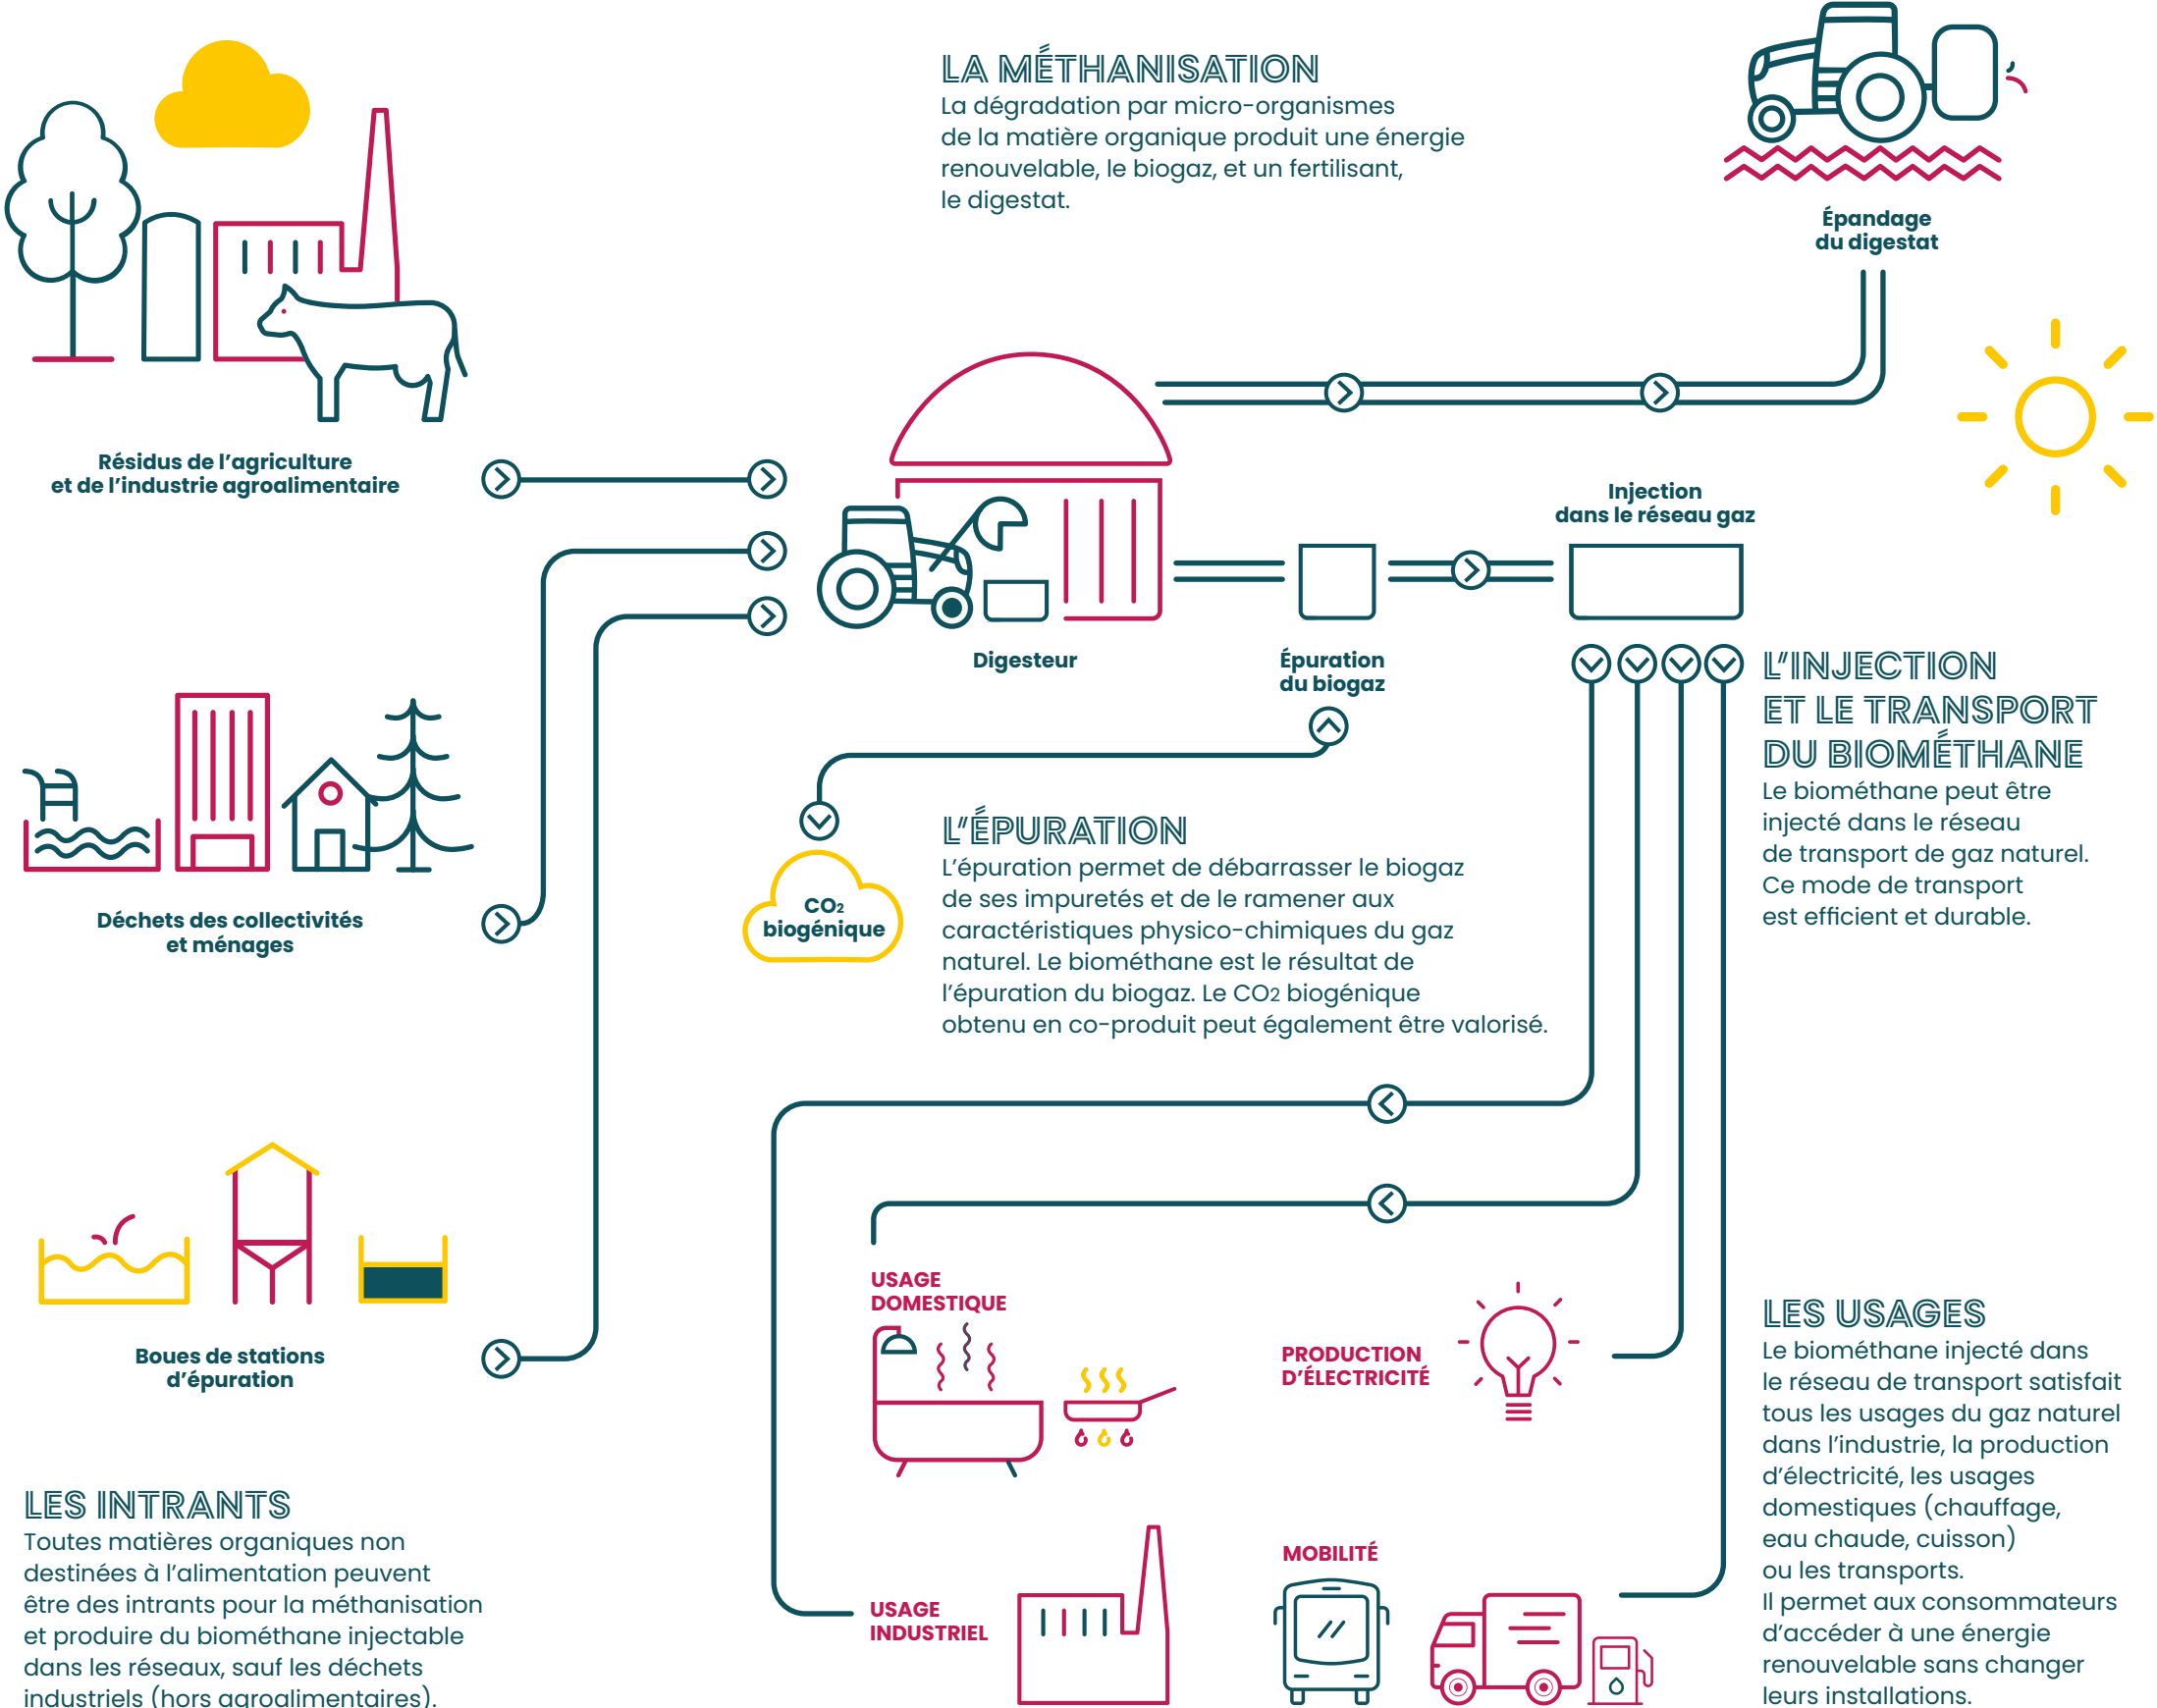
LA MÉTHANISATION
La dégradation par micro-organismes de la matière organique produit une énergie renouvelable, le biogaz, et un fertilisant, le digestat.

Épandage du digestat

Résidus de l'agriculture et de l'industrie agroalimentaire

Digesteur

Épuration du biogaz

Injection dans le réseau gaz

L'INJECTION ET LE TRANSPORT DU BIOMÉTHANE
Le biométhane peut être injecté dans le réseau de transport de gaz naturel. Ce mode de transport est efficient et durable.

$CO_2$ biogénique

L'ÉPURATION
L'épuration permet de débarrasser le biogaz de ses impuretés et de le ramener aux caractéristiques physico-chimiques du gaz naturel. Le biométhane est le résultat de l'épuration du biogaz. Le $CO_2$ biogénique obtenu en co-produit peut également être valorisé.

Déchets des collectivités et ménages

Boues de stations d'épuration

USAGE DOMESTIQUE

PRODUCTION D'ÉLECTRICITÉ

LES USAGES
Le biométhane injecté dans le réseau de transport satisfait tous les usages du gaz naturel dans l'industrie, la production d'électricité, les usages domestiques (chauffage, eau chaude, cuisson) ou les transports.
Il permet aux consommateurs d'accéder à une énergie renouvelable sans changer leurs installations.

LES INTRANTS
Toutes matières organiques non destinées à l'alimentation peuvent être des intrants pour la méthanisation et produire du biométhane injectable dans les réseaux, sauf les déchets industriels (hors agroalimentaires).

USAGE INDUSTRIEL

MOBILITÉ